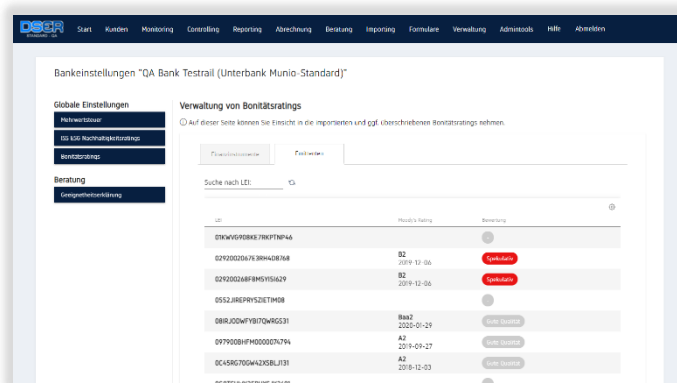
DSGB
Start Kunden Monitoring Controlling Reporting Abrechnung Beratung Importing Formulare Verwaltung Admintools Hilfe Abmelden

Bankeinstellungen "QA Bank Testrail (Unterbank Munio-Standard)"

Globale Einstellungen
Mehrwertsteuer
ISS ESG Nachhaltigkeitsratings
Bonitätsratings

Beratung
Geeignetheitserklärung

Verwaltung von Bonitätsratings

Auf dieser Seite können Sie Einsicht in die importierten und ggf. überschriebenen Bonitätsratings nehmen.

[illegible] Emittenten

Suche nach LEI:

| LEI | Moody's Rating | Bewertung |
|---|---|---|
| 01KWVG90BKE7RKPTNP46 | | |
| 0292002067E3RH40B768 | B2 2019-12-06 | Spekulativ |
| 029200268F8M5YI5I629 | B2 2019-12-06 | Spekulativ |
| 0552JREPRYSZIETIM08 | | |
| 08IRJODWFYBI7QWRG531 | Baa2 2020-01-29 | Gute Qualität |
| 0979008HFM0000074794 | A2 2019-09-27 | Gute Qualität |
| 0C45RG70GW42XSBLJ131 | A2 2018-12-03 | Gute Qualität |
| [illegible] | | |